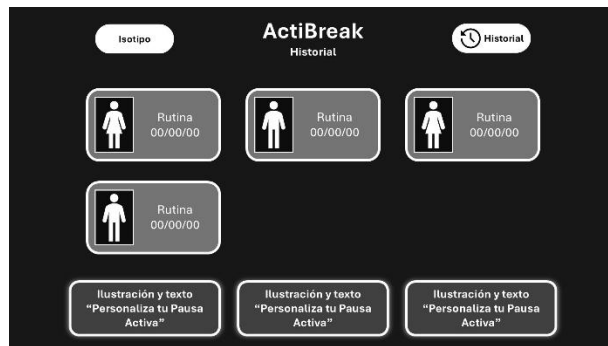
Isotipo

ActiBreak
Historial

Historial

Rutina
00/00/00

Rutina
00/00/00

Rutina
00/00/00

Rutina
00/00/00

Ilustración y texto "Personaliza tu Pausa Activa"

Ilustración y texto "Personaliza tu Pausa Activa"

Ilustración y texto "Personaliza tu Pausa Activa"